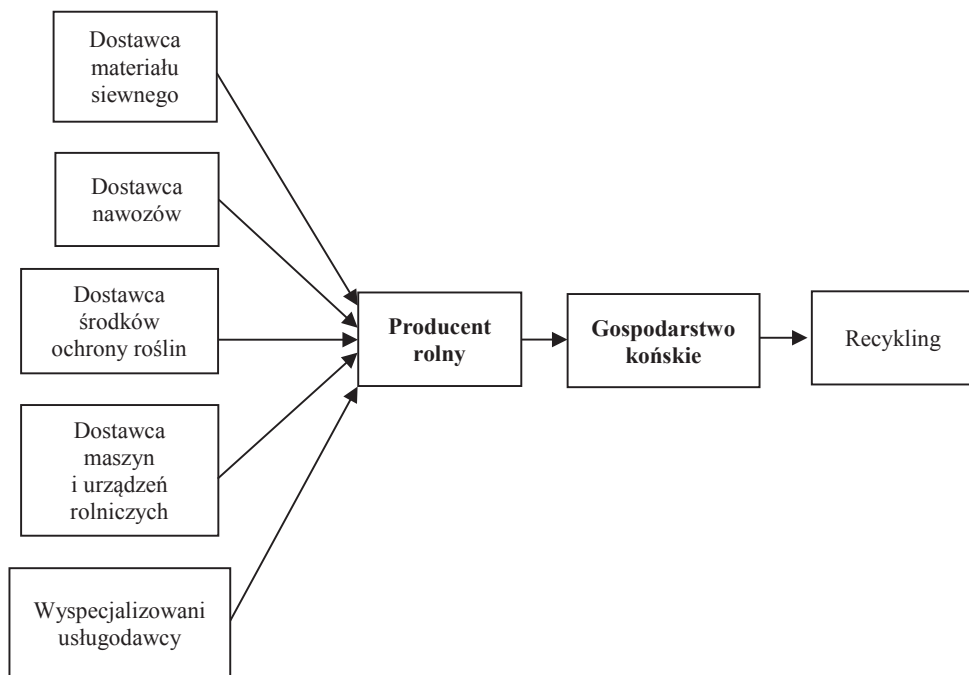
Dostawca materiału siewnego

Dostawca nawozów

Dostawca środków ochrony roślin

Dostawca maszyn i urządzeń rolniczych

Wyspecjalizowani usługodawcy

**Producent rolny**

**Gospodarstwo końskie**

Recykling